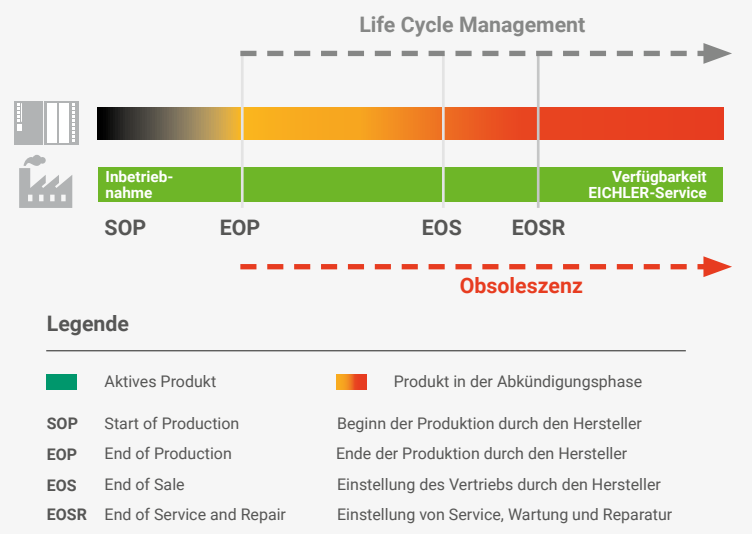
Life Cycle Management

Inbetriebnahme

Verfügbarkeit EICHLER-Service

SOP EOP EOS EOSR

Obsoleszenz

Legende

| | | | |
|---|---|---|---|
| | Aktives Produkt | | Produkt in der Abkündigungsphase |
| SOP | Start of Production | | Beginn der Produktion durch den Hersteller |
| EOP | End of Production | | Ende der Produktion durch den Hersteller |
| EOS | End of Sale | | Einstellung des Vertriebs durch den Hersteller |
| EOSR | End of Service and Repair | | Einstellung von Service, Wartung und Reparatur |